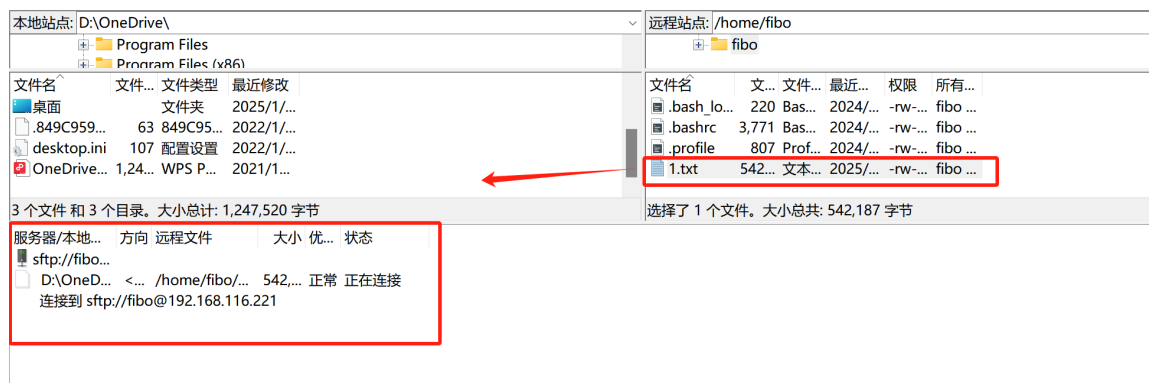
本地站点: D:\OneDrive\

Program Files
Program Files (x86)

| 文件名 | 文件... | 文件类型 | 最近修改 |
|---|---|---|---|
| 桌面 | | 文件夹 | 2025/1/... |
| .849C959... | 63 | 849C95... | 2022/1/... |
| desktop.ini | 107 | 配置设置 | 2022/1/... |
| OneDrive... | 1,24... | WPS P... | 2021/1... |

3 个文件 和 3 个目录。大小总计: 1,247,520 字节

远程站点: /home/fibo

fibo

| 文件名 | 文... | 文件... | 最近... | 权限 | 所有... |
|---|---|---|---|---|---|
| .bash_lo... | 220 | Bas... | 2024/... | -rw-... | fibo ... |
| .bashrc | 3,771 | Bas... | 2024/... | -rw-... | fibo ... |
| .profile | 807 | Prof... | 2024/... | -rw-... | fibo ... |
| 1.txt | 542... | 文本... | 2025/... | -rw-... | fibo ... |

选择了 1 个文件。大小总共: 542,187 字节

| 服务器/本地... | 方向 | 远程文件 | 大小 | 优... | 状态 |
|---|---|---|---|---|---|
| sftp://fibo... | | | | | |
| D:\OneD... | <... | /home/fibo/... | 542,... | 正常 | 正在连接 |

连接到 sftp://fibo@192.168.116.221